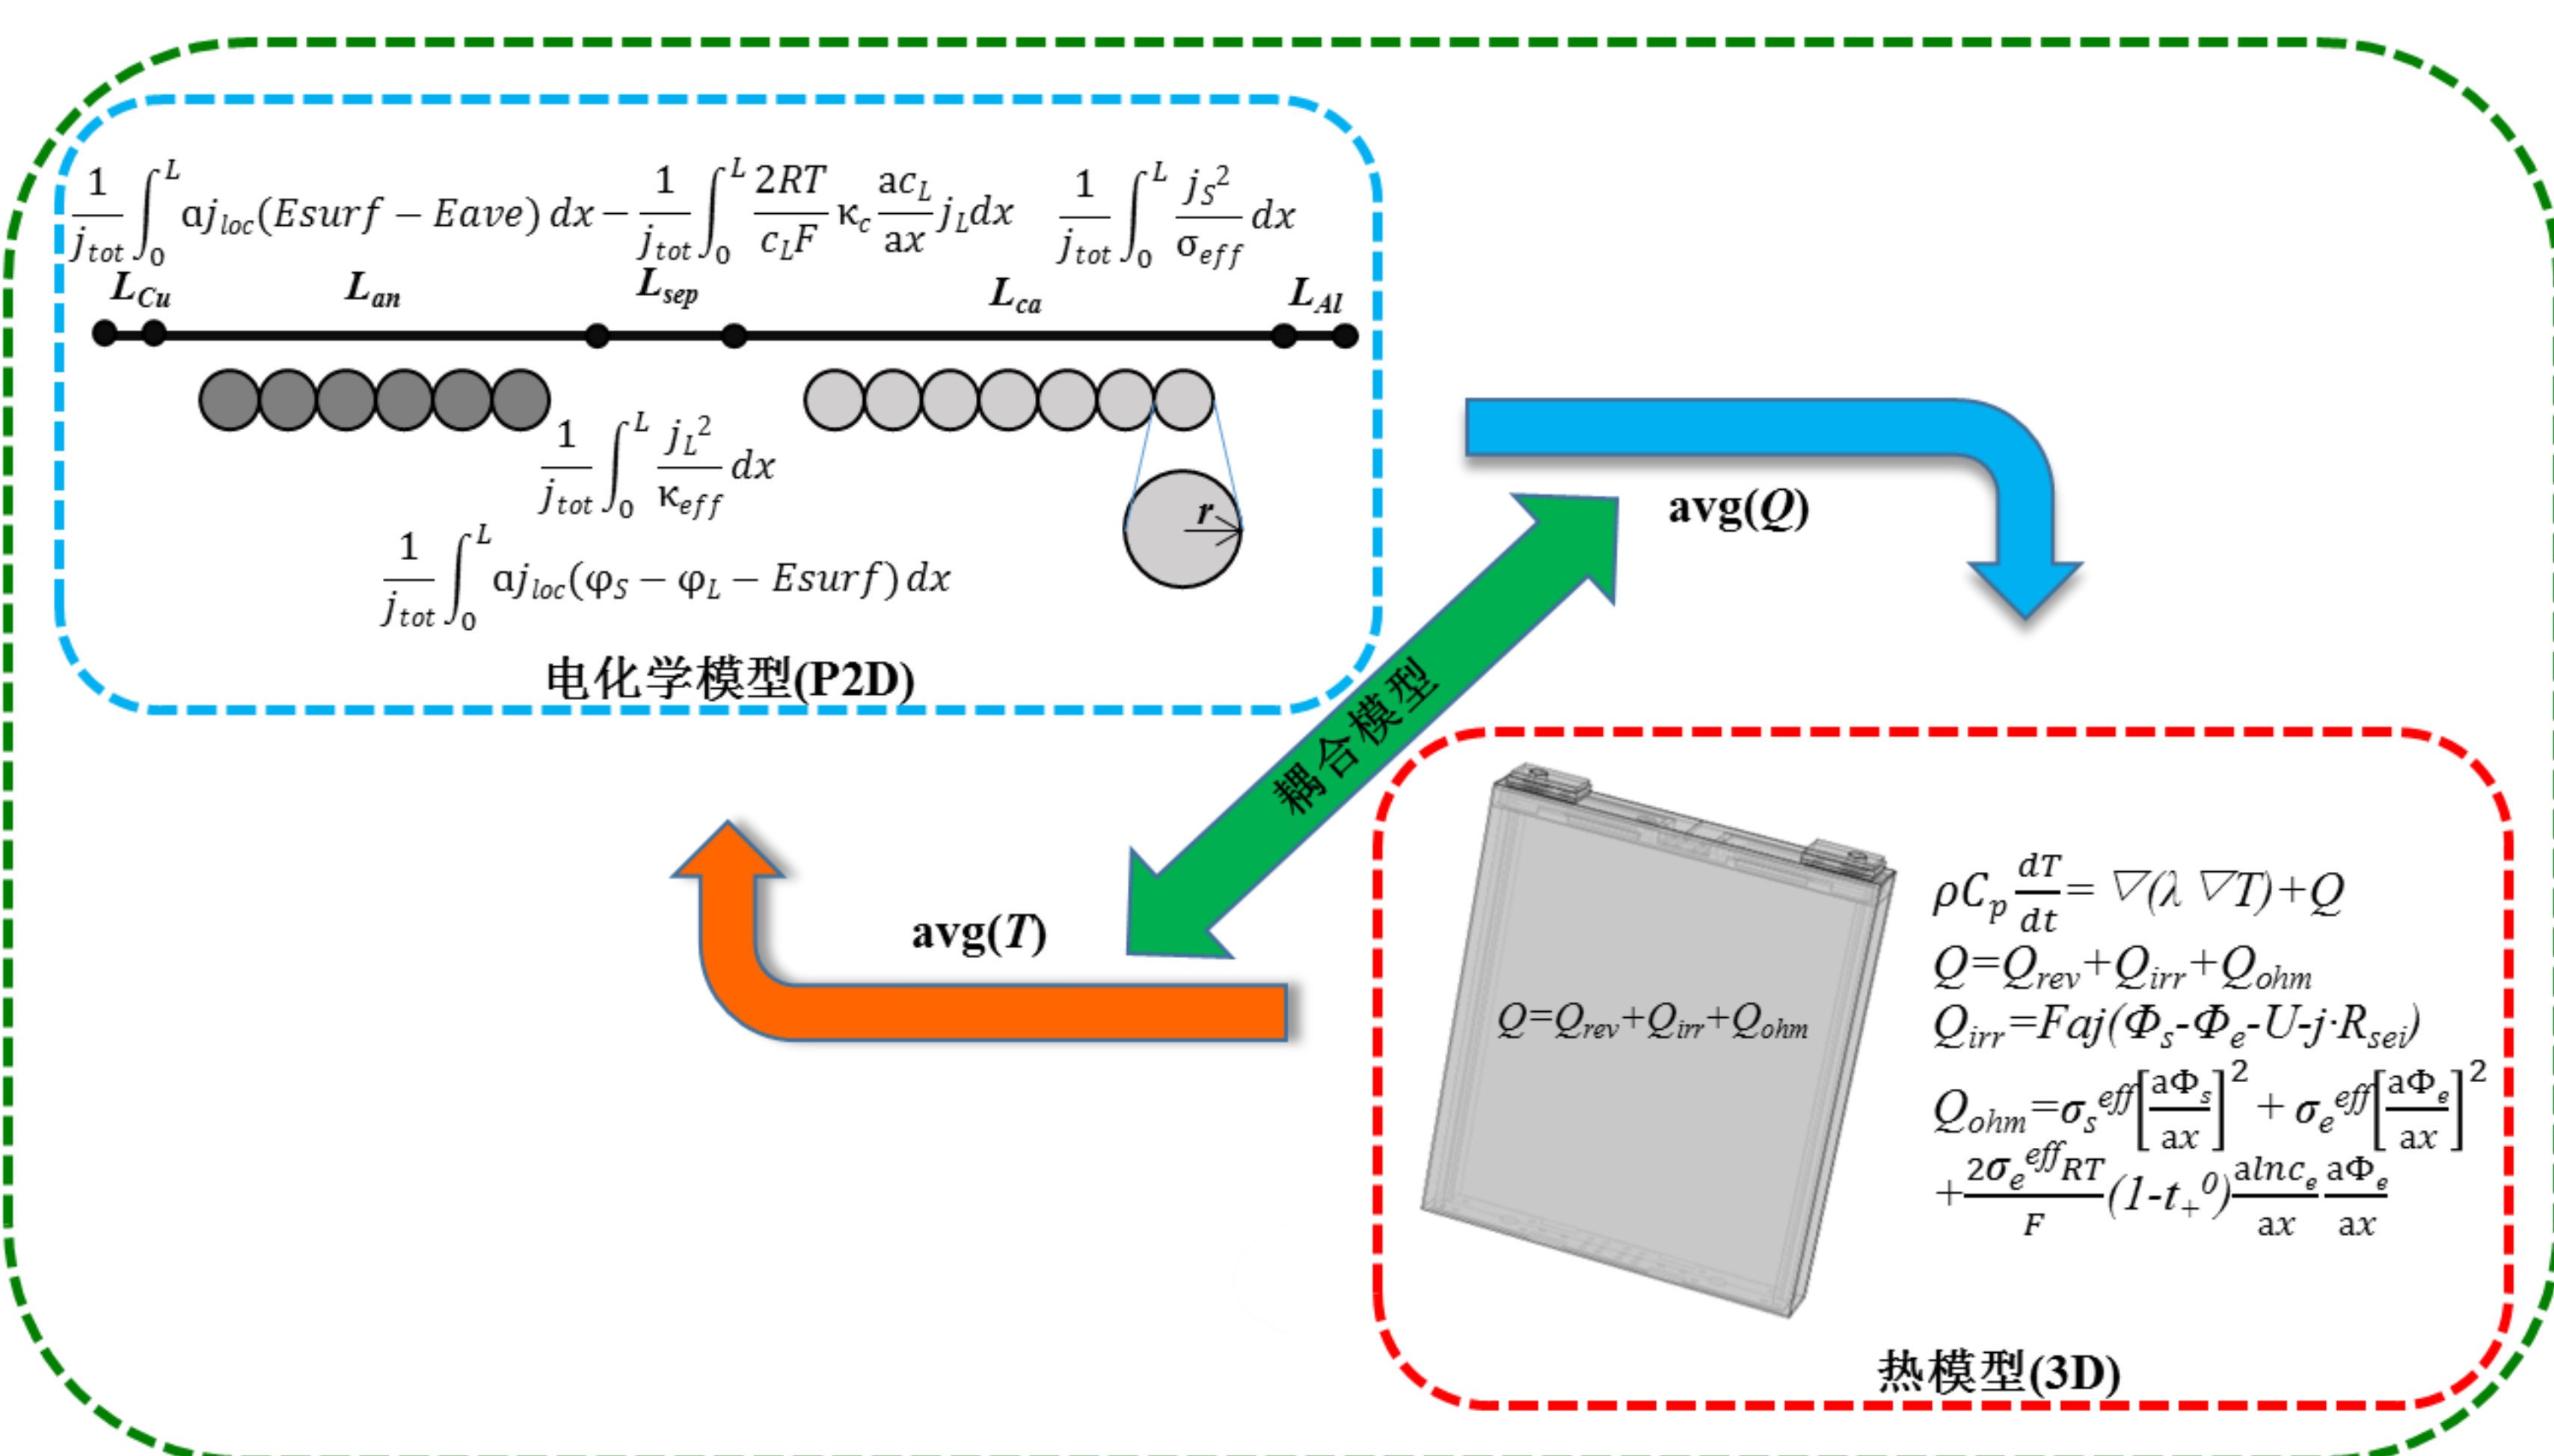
$\frac{1}{j_{tot}}\int_0^L aj_{loc}(Esurf - Eave)\,dx - \frac{1}{j_{tot}}\int_0^L \frac{2RT}{c_L F}\kappa_c \frac{ac_L}{ax} j_L dx$ $\frac{1}{j_{tot}}\int_0^L \frac{j_S^2}{\sigma_{eff}}dx$

$L_{Cu}$ $L_{an}$ $L_{sep}$ $L_{ca}$ $L_{Al}$

$\frac{1}{j_{tot}}\int_0^L \frac{j_L^2}{\kappa_{eff}}dx$

$\frac{1}{j_{tot}}\int_0^L aj_{loc}(\varphi_S - \varphi_L - Esurf)\,dx$

r

电化学模型(P2D)

avg(Q)

耦合模型

avg(T)

$Q=Q_{rev}+Q_{irr}+Q_{ohm}$

$\rho C_p\frac{dT}{dt}=\nabla(\lambda\nabla T)+Q$
$Q=Q_{rev}+Q_{irr}+Q_{ohm}$
$Q_{irr}=Faj(\Phi_s-\Phi_e-U-j\cdot R_{sei})$
$Q_{ohm}=\sigma_s^{eff}\left[\frac{a\Phi_s}{ax}\right]^2+\sigma_e^{eff}\left[\frac{a\Phi_e}{ax}\right]^2$
$+\frac{2\sigma_e^{eff}RT}{F}(1-t_+^0)\frac{alnc_e}{ax}\frac{a\Phi_e}{ax}$

热模型(3D)